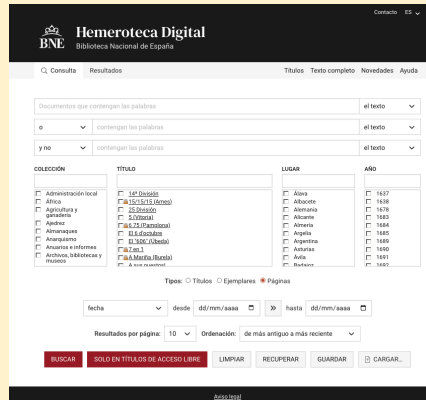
Contacto ES

BNE Hemeroteca Digital
Biblioteca Nacional de España

Consulta Resultados

Títulos Texto completo Novedades Ayuda

Documentos que contengan las palabras
el texto

o
contengan las palabras
el texto

y no
contengan las palabras
el texto

COLECCIÓN
Administración local
África
Agricultura y ganadería
Ajedrez
Almanaques
Anarquismo
Anuarios e informes
Archivos, bibliotecas y museos

TÍTULO
14ª División
15/15/15 (Ames)
25 División
5 (Vitoria)
6.75 (Pamplona)
El 6 d'octubre
El "606" (Úbeda)
7 en 1
A Mañña (Burela)
A sus nuestros

LUGAR
Álava
Albacete
Alemania
Alicante
Almería
Argelia
Argentina
Asturias
Ávila
Badajoz

AÑO
1637
1638
1678
1683
1684
1685
1689
1690
1691
1692

Tipos: Títulos Ejemplares Páginas

fecha desde dd/mm/aaaa » hasta dd/mm/aaaa

Resultados por página: 10 Ordenación: de más antiguo a más reciente

BUSCAR SOLO EN TÍTULOS DE ACCESO LIBRE LIMPIAR RECUPERAR GUARDAR CARGAR...

Aviso legal